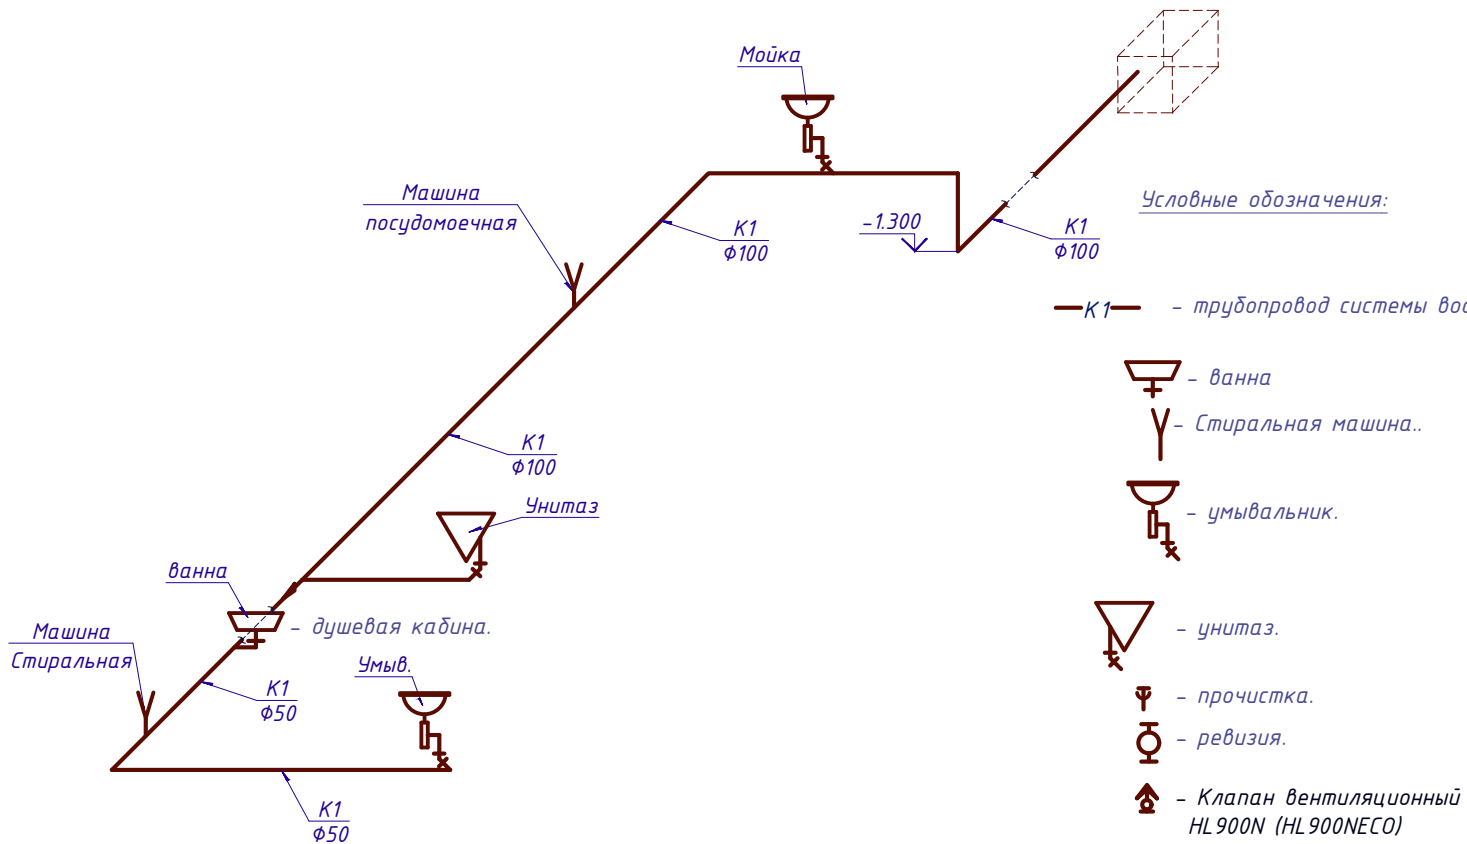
Мойка

Машина посудомоечная

К1
Ф100

-1.300

К1
Ф100

Условные обозначения:

К1 – трубопровод системы вод

– ванна

– Стиральная машина..

– умывальник.

К1
Ф100

Унитаз

ванна

– душевая кабина.

Машина
Стиральная

Умыв.

К1
Ф50

К1
Ф50

– унитаз.

– прочистка.

– ревизия.

– Клапан вентиляционный HL900N (HL900NECO)